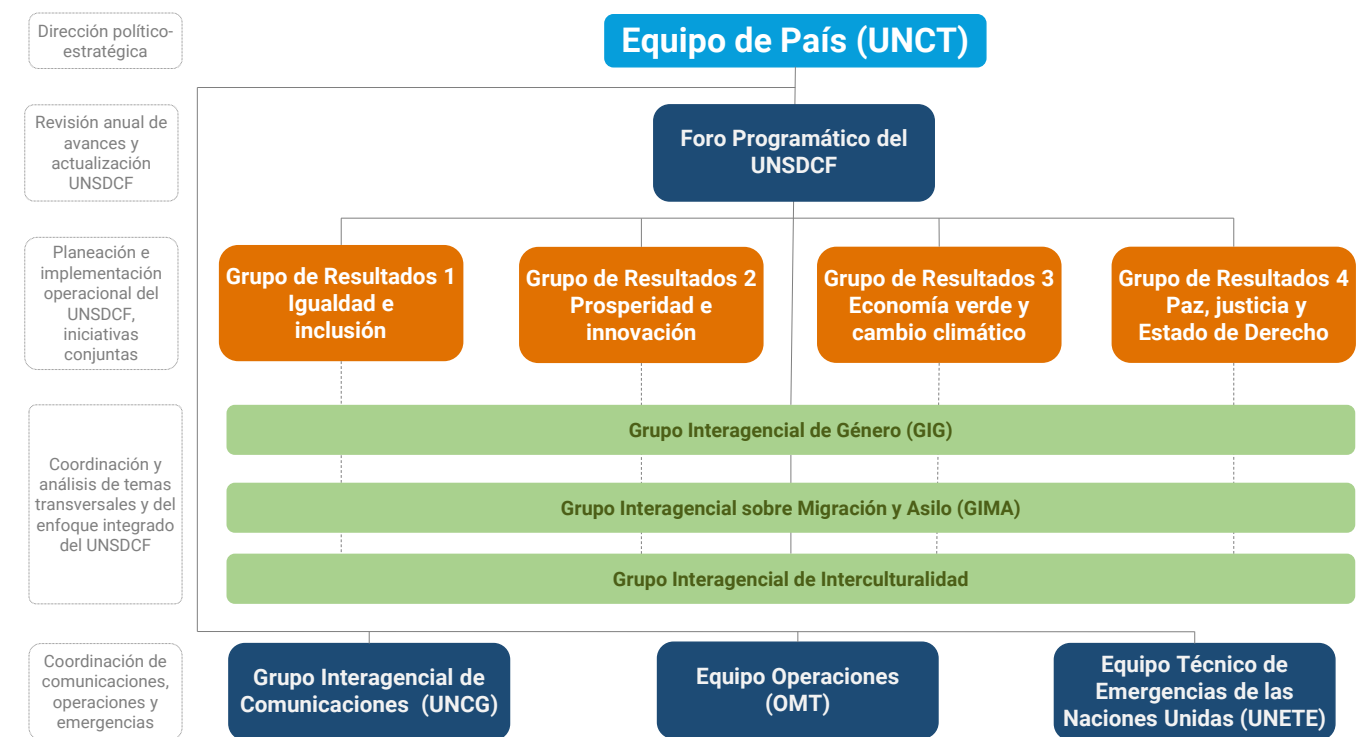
Dirección político-estratégica

Equipo de País (UNCT)

Revisión anual de avances y actualización UNSDCF

Foro Programático del UNSDCF

Planeación e implementación operacional del UNSDCF, iniciativas conjuntas

Grupo de Resultados 1 Igualdad e inclusión

Grupo de Resultados 2 Prosperidad e innovación

Grupo de Resultados 3 Economía verde y cambio climático

Grupo de Resultados 4 Paz, justicia y Estado de Derecho

Coordinación y análisis de temas transversales y del enfoque integrado del UNSDCF

Grupo Interagencial de Género (GIG)

Grupo Interagencial sobre Migración y Asilo (GIMA)

Grupo Interagencial de Interculturalidad

Coordinación de comunicaciones, operaciones y emergencias

Grupo Interagencial de Comunicaciones (UNCG)

Equipo Operaciones (OMT)

Equipo Técnico de Emergencias de las Naciones Unidas (UNETE)